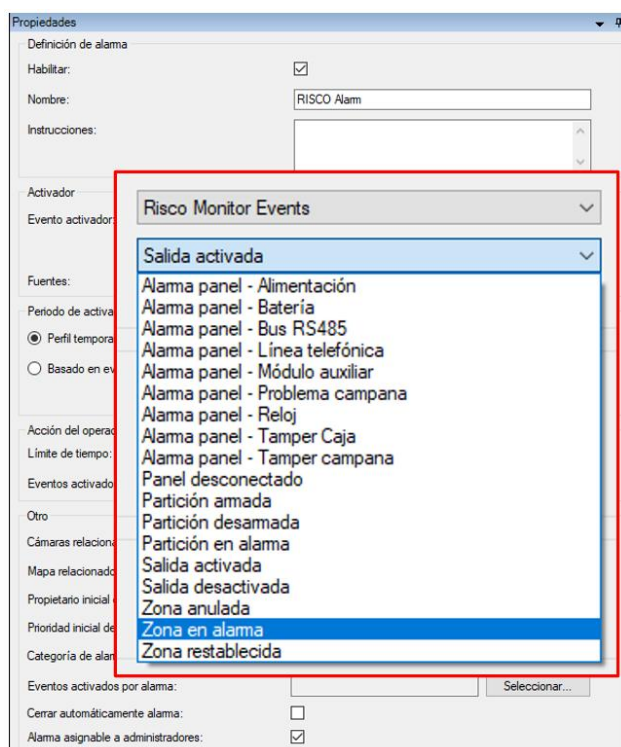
Propiedades

Definición de alarma

Habilitar: ☑

Nombre: RISCO Alarm

Instrucciones:

Activador

Evento activador:

Risco Monitor Events

Salida activada

Alarma panel - Alimentación
Alarma panel - Batería
Alarma panel - Bus RS485
Alarma panel - Línea telefónica
Alarma panel - Módulo auxiliar
Alarma panel - Problema campana
Alarma panel - Reloj
Alarma panel - Tamper Caja
Alarma panel - Tamper campana
Panel desconectado
Partición armada
Partición desarmada
Partición en alarma
Salida activada
Salida desactivada
Zona anulada
Zona en alarma
Zona restablecida

Fuentes:

Periodo de activa

Perfil tempora

Basado en ev

Acción del operad

Límite de tiempo:

Eventos activado

Otro

Cámaras relaciona

Mapa relacionado

Propietario inicial

Prioridad inicial de

Categoría de alar

Eventos activados por alarma: Seleccionar...

Cerrar automáticamente alarma: ☐

Alarma asignable a administradores: ☑